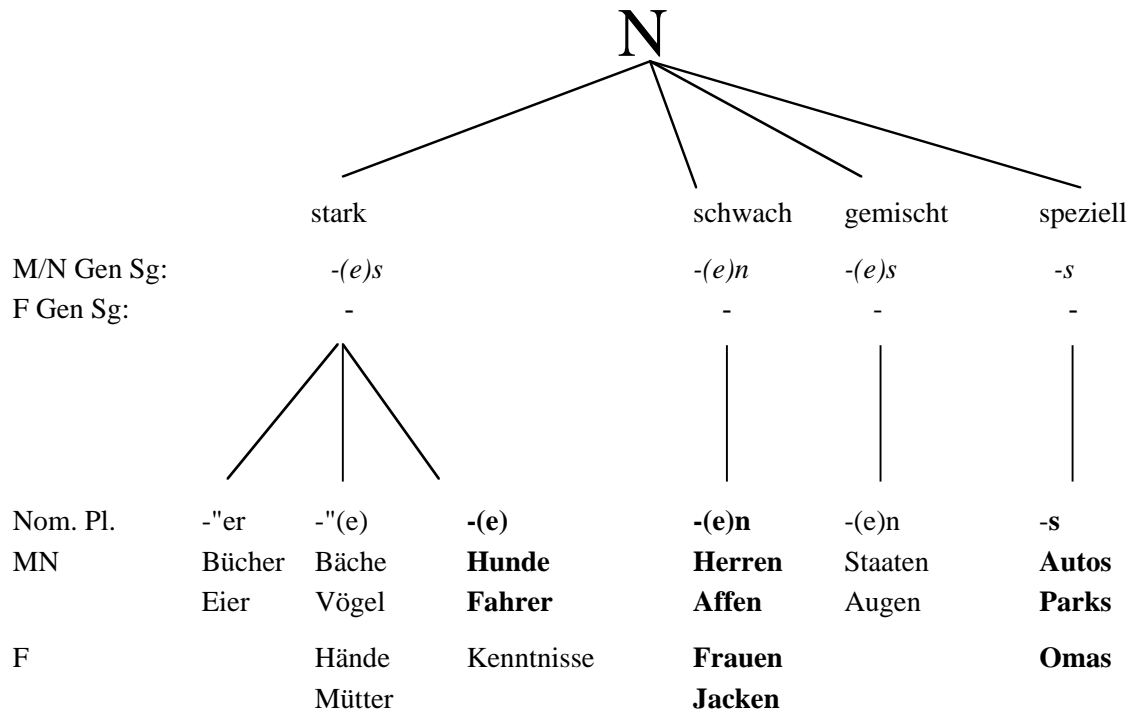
N

| | stark | | | schwach | gemischt | speziell |
|---|---|---|---|---|---|---|
| M/N Gen Sg: | *-(e)s* | | | *-(e)n* | *-(e)s* | *-s* |
| F Gen Sg: | - | | | - | - | - |
| Nom. Pl. | -"er | -"(e) | **-(e)** | **-(e)n** | -(e)n | -**s** |
| MN | Bücher | Bäche | **Hunde** | **Herren** | Staaten | **Autos** |
| | Eier | Vögel | **Fahrer** | **Affen** | Augen | **Parks** |
| F | | Hände | Kenntnisse | **Frauen** | | **Omas** |
| | | Mütter | | **Jacken** | | |